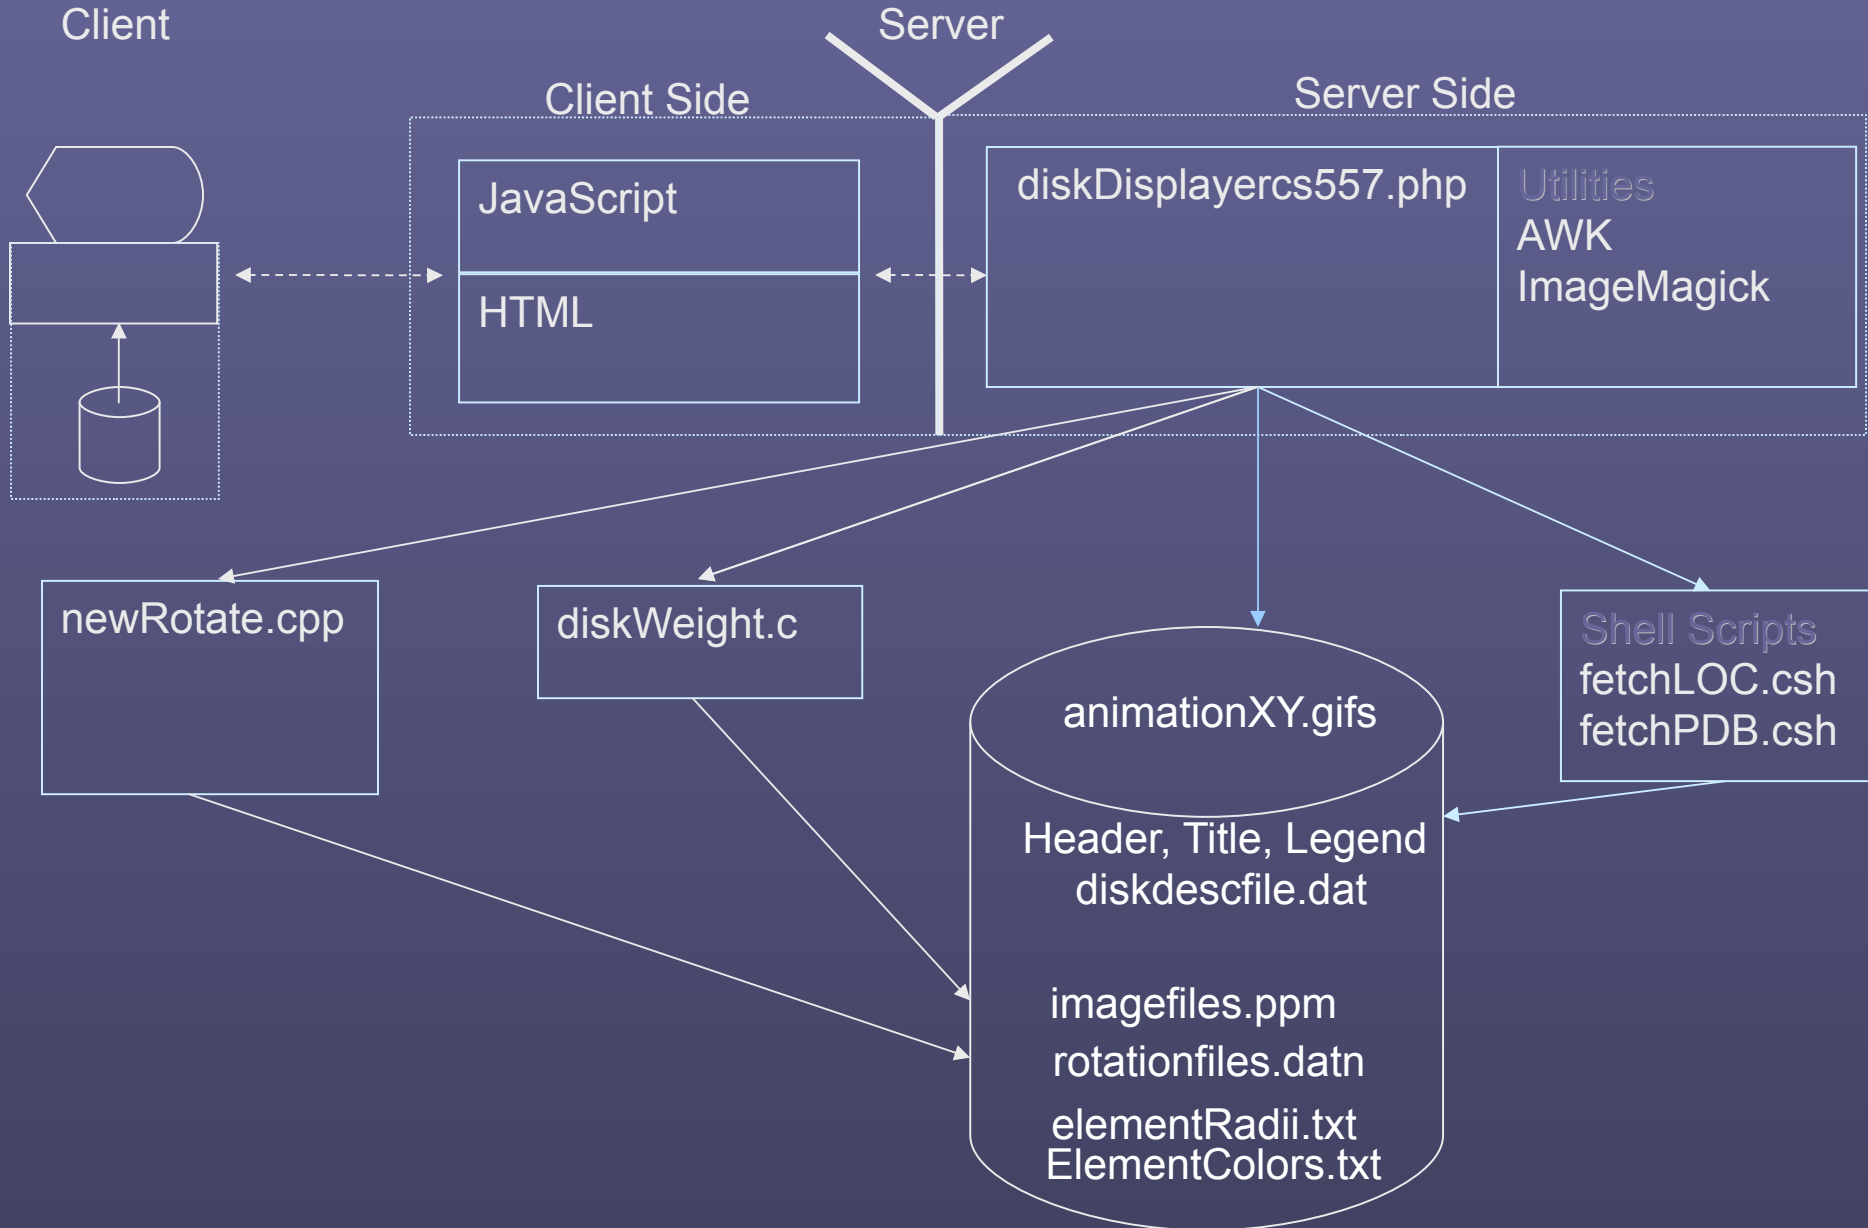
Client

Server

Client Side

Server Side

JavaScript

HTML

diskDisplayercs557.php

Utilities
AWK
ImageMagick

newRotate.cpp

diskWeight.c

animationXY.gifs

Shell Scripts
fetchLOC.csh
fetchPDB.csh

Header, Title, Legend
diskdescfile.dat

imagefiles.ppm
rotationfiles.datn
elementRadii.txt
ElementColors.txt